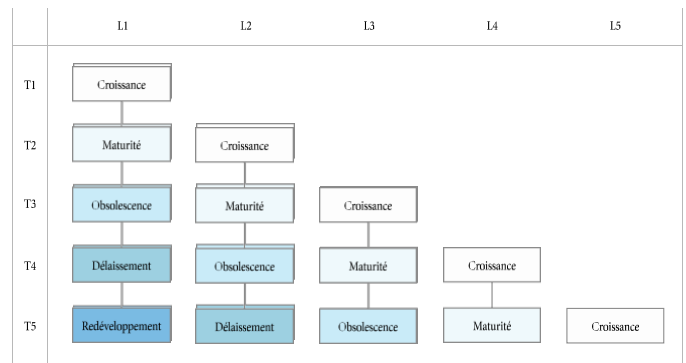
|  | L1 | L2 | L3 | L4 | L5 |
|---|---|---|---|---|---|
| T1 | Croissance |  |  |  |  |
| T2 | Maturité | Croissance |  |  |  |
| T3 | Obsolescence | Maturité | Croissance |  |  |
| T4 | Délaissement | Obsolescence | Maturité | Croissance |  |
| T5 | Redéveloppement | Délaissement | Obsolescence | Maturité | Croissance |